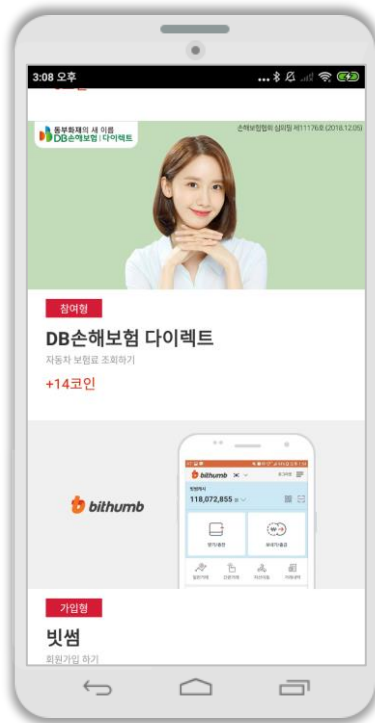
3:08 오후

동부화재의 새 이름
DB손해보험 | 다이렉트

손해보험협회 심의필 제11176호 (2018.12.05)

참여형
DB손해보험 다이렉트
자동차 보험료 조회하기
+14코인

bithumb

bithumb
118,072,855

가입형
빗썸
회원가입 하기